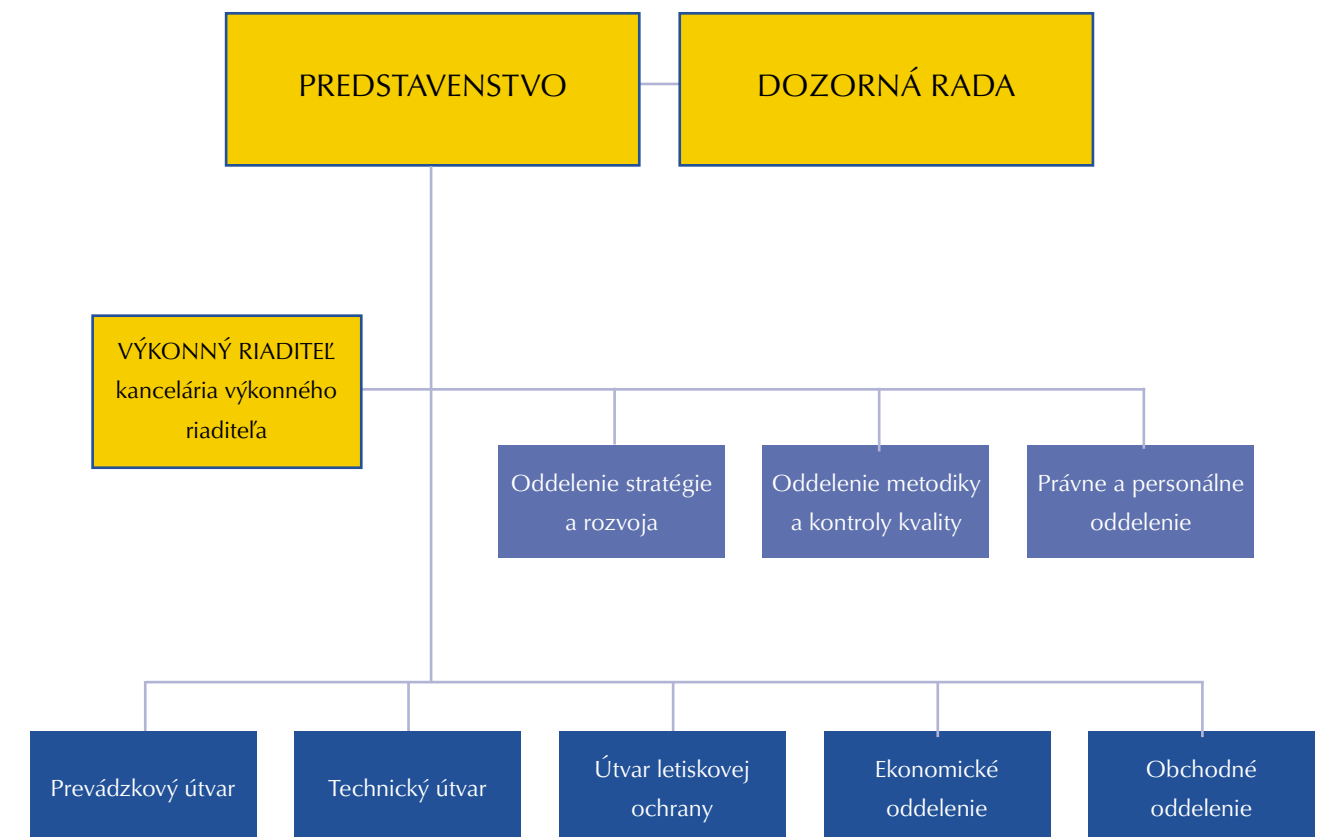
PREDSTAVENSTVO

DOZORNÁ RADA

VÝKONNÝ RIADITEĽ kancelária výkonného riaditeľa

Oddelenie stratégie a rozvoja

Oddelenie metodiky a kontroly kvality

Právne a personálne oddelenie

Prevádzkový útvar

Technický útvar

Útvar letiskovej ochrany

Ekonomické oddelenie

Obchodné oddelenie